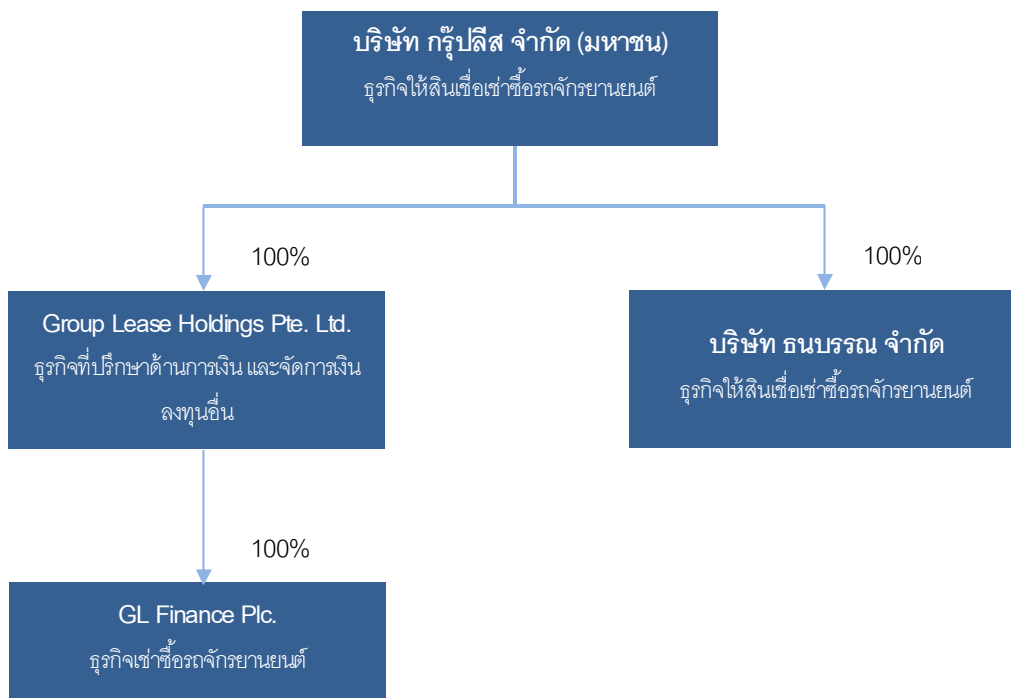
บริษัท กรุ๊ปลีส จำกัด (มหาชน)
ธุรกิจให้สินเชื่อเช่าซื้อรถจักรยานยนต์

100%

100%

Group Lease Holdings Pte. Ltd.
ธุรกิจที่ปรึกษาด้านการเงิน และจัดการเงินลงทุนอื่น

บริษัท ธนบรรณ จำกัด
ธุรกิจให้สินเชื่อเช่าซื้อรถจักรยานยนต์

100%

GL Finance Plc.
ธุรกิจเช่าซื้อรถจักรยานยนต์